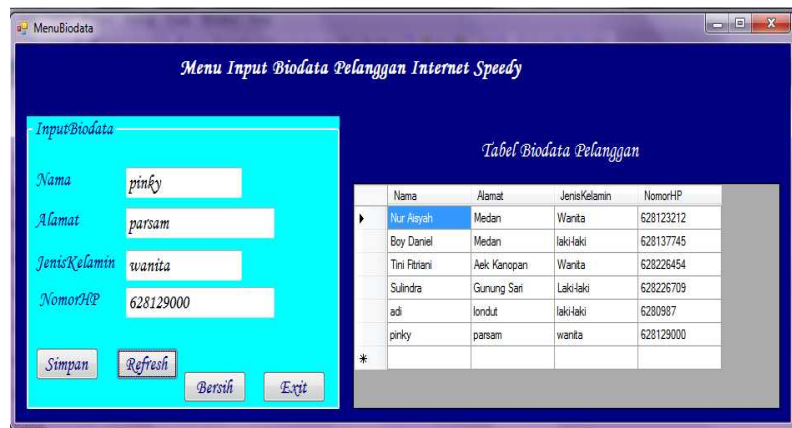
MenuBiodata

Menu Input Biodata Pelanggan Internet Speedy

InputBiodata

Nama pinky

Alamat parsam

JenisKelamin wanita

NomorHP 628129000

Simpan Refresh Bersih Exit

Tabel Biodata Pelanggan

| | Nama | Alamat | JenisKelamin | NomorHP |
|---|---|---|---|---|
| ▸ | Nur Aisyah | Medan | Wanita | 628123212 |
| | Boy Daniel | Medan | laki-laki | 628137745 |
| | Tini Fitriani | Aek Kanopan | Wanita | 628226454 |
| | Sulindra | Gunung Sari | Laki-laki | 628226709 |
| | adi | londut | laki-laki | 6280987 |
| | pinky | parsam | wanita | 628129000 |
| * | | | | |